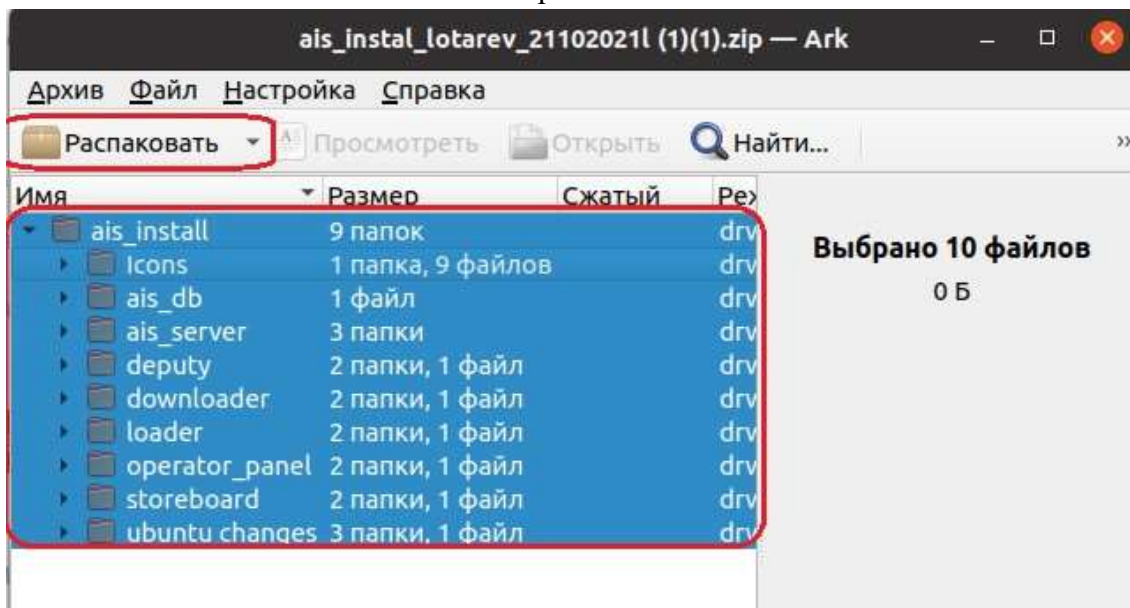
ais_instal_lotarev_21102021l (1)(1).zip — Ark

Архив Файл Настройка Справка

Распаковать Просмотреть Открыть Найти...

| Имя | Размер | Сжатый | Ре |
|---|---|---|---|
| ais_install | 9 папок | | drv |
| Icons | 1 папка, 9 файлов | | drv |
| ais_db | 1 файл | | drv |
| ais_server | 3 папки | | drv |
| deputy | 2 папки, 1 файл | | drv |
| downloader | 2 папки, 1 файл | | drv |
| loader | 2 папки, 1 файл | | drv |
| operator_panel | 2 папки, 1 файл | | drv |
| storeboard | 2 папки, 1 файл | | drv |
| ubuntu changes | 3 папки, 1 файл | | drv |

Выбрано 10 файлов
0 Б